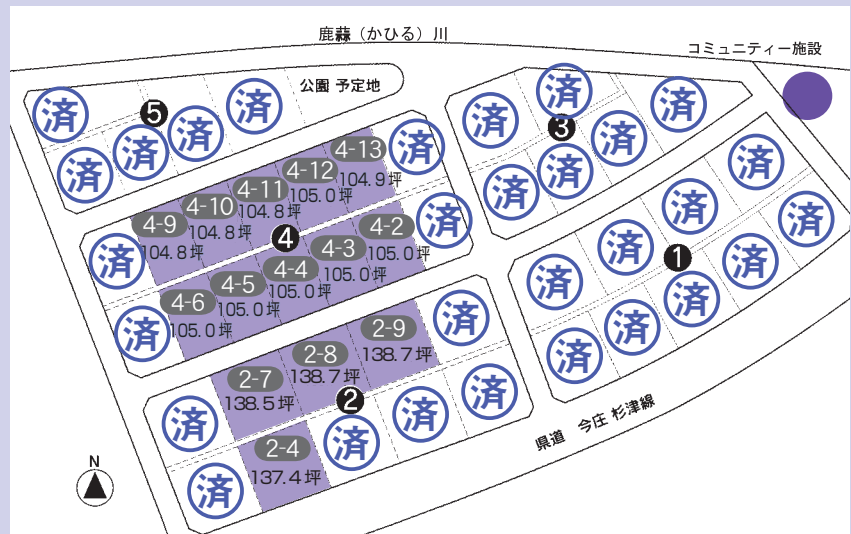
鹿森（かひる）川

コミュニティー施設

公園 予定地

❺ 済 済 済 済 済 済

❸ 済 済 済 済 済 済 済

4-13 104.9坪

4-12 105.0坪

4-11 104.8坪

4-10 104.8坪

4-9 104.8坪

❹

4-2 105.0坪

4-3 105.0坪

4-4 105.0坪

4-5 105.0坪

4-6 105.0坪

済 済 済

❶ 済 済 済 済 済 済 済 済 済 済 済 済 済

2-9 138.7坪

2-8 138.7坪

2-7 138.5坪

❷

2-4 137.4坪

済 済 済 済 済 済 済

県道 今庄 杉津線

N